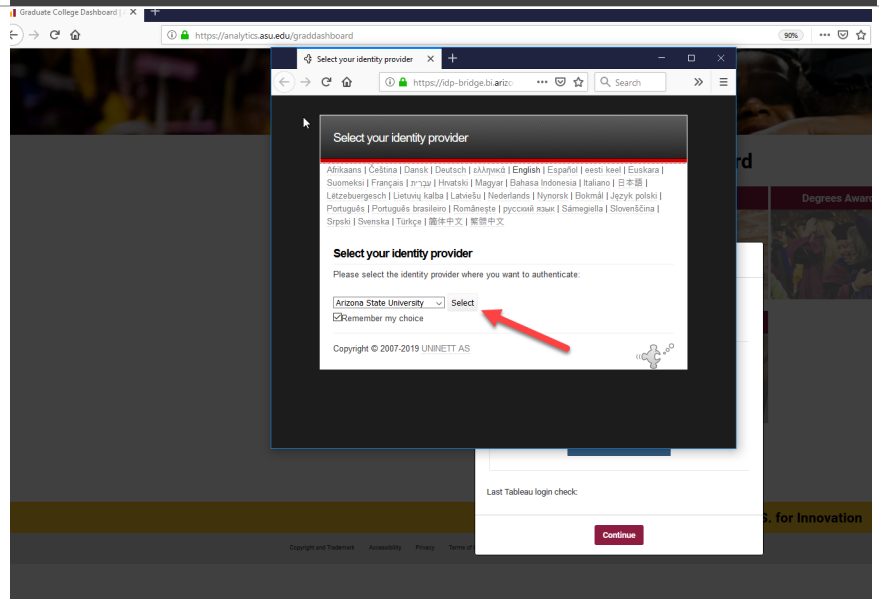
Graduate College Dashboard |

https://analytics.asu.edu/graddashboard

90%

Select your identity provider

https://idp-bridge.bi.arizo

Search

Select your identity provider

Afrikaans | Čeština | Dansk | Deutsch | ελληνικά | English | Español | eesti keel | Euskara | Suomeksi | Français | עברית | Hrvatski | Magyar | Bahasa Indonesia | Italiano | 日本語 | Lëtzebuergesch | Lietuvių kalba | Latviešu | Nederlands | Nynorsk | Bokmål | Język polski | Português | Português brasileiro | Românește | русский язык | Sámegiella | Slovenščina | Srpski | Svenska | Türkçe | 簡体中文 | 繁體中文

Select your identity provider

Please select the identity provider where you want to authenticate:

Arizona State University

Select

Remember my choice

Copyright © 2007-2019 UNINETT AS

rd

Degrees Award

Last Tableau login check:

S. for Innovation

Copyright and Trademark Accessibility Privacy Terms of

Continue